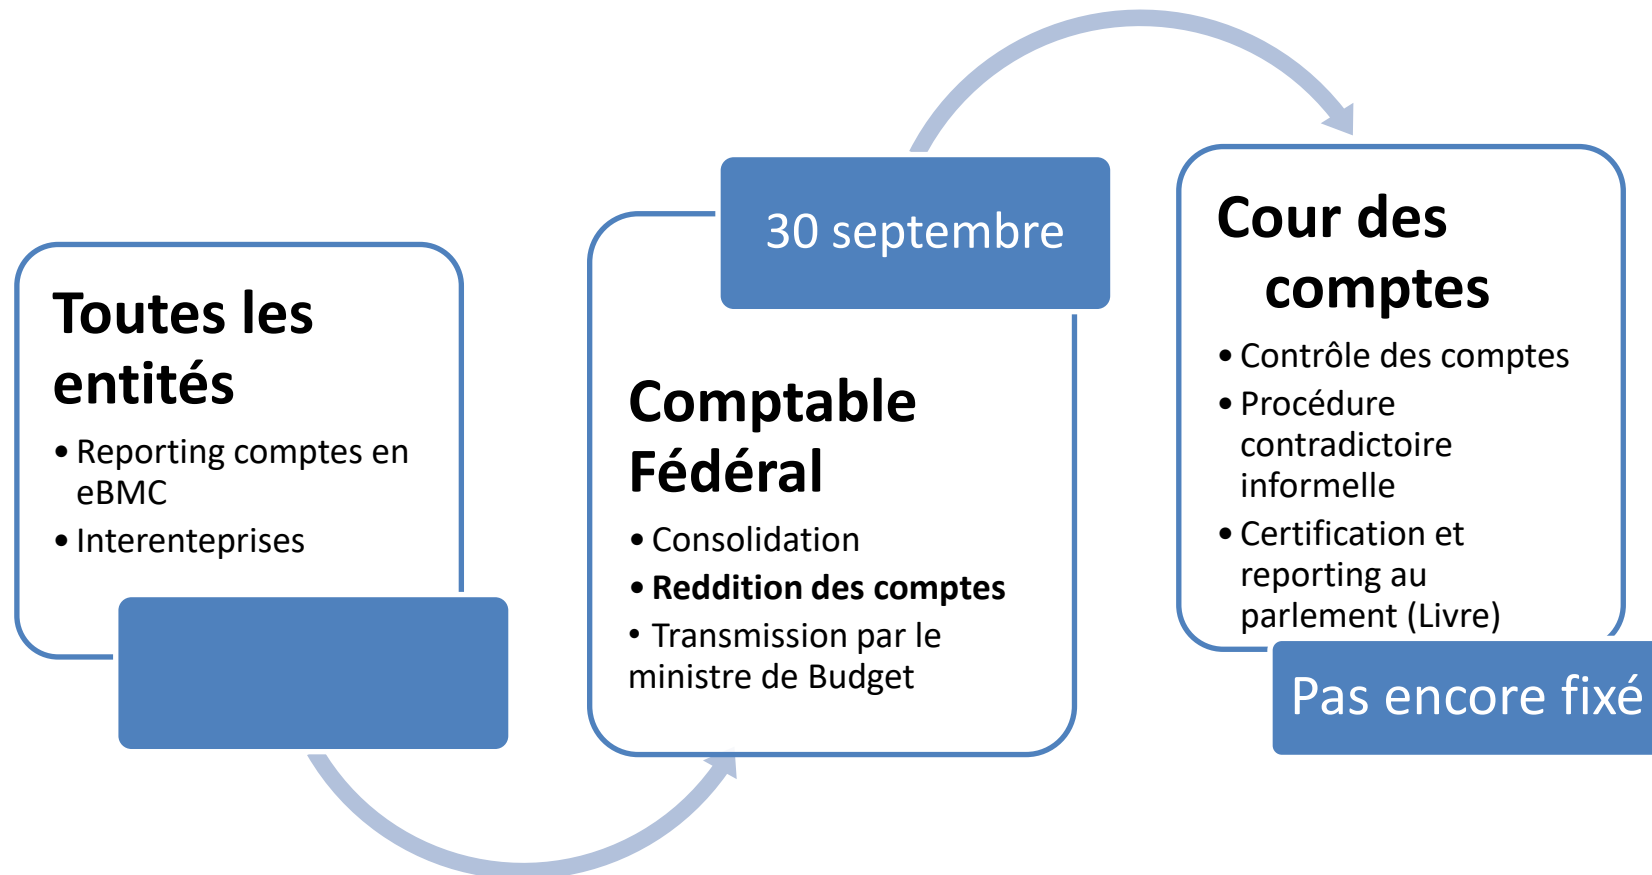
Toutes les entités

- Reporting comptes en eBMC
- Interentreprises

30 septembre

Comptable Fédéral

- Consolidation
- **Reddition des comptes**
- Transmission par le ministre de Budget

Cour des comptes

- Contrôle des comptes
- Procédure contradictoire informelle
- Certification et reporting au parlement (Livre)

Pas encore fixé